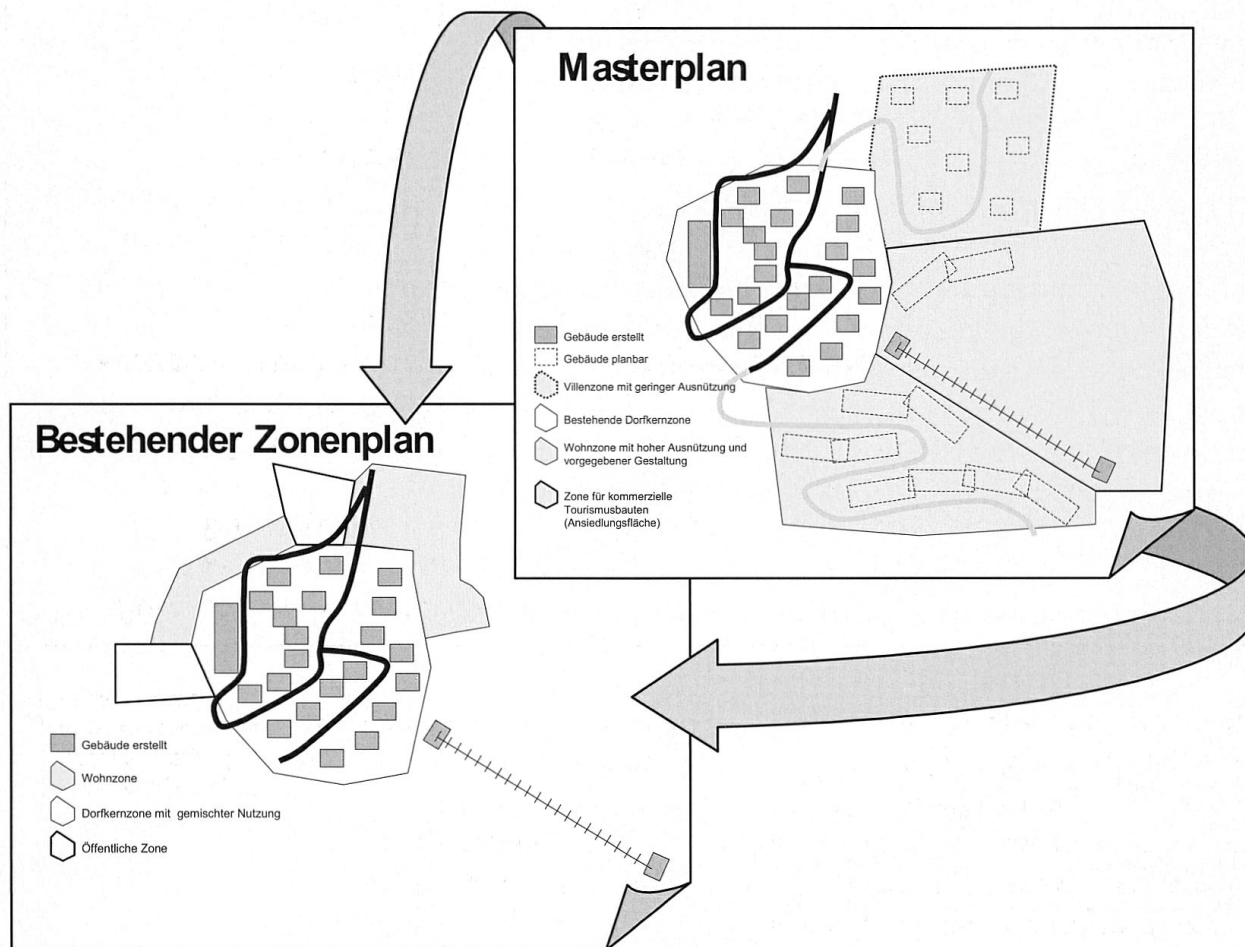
Masterplan

Gebäude erstellt

Gebäude planbar

Villenzone mit geringer Ausnützung

Bestehende Dorfkernzone

Wohnzone mit hoher Ausnützung und vorgegebener Gestaltung

Zone für kommerzielle Tourismusbauten (Ansiedlungsfläche)

Bestehender Zonenplan

Gebäude erstellt

Wohnzone

Dorfkernzone mit gemischter Nutzung

Öffentliche Zone